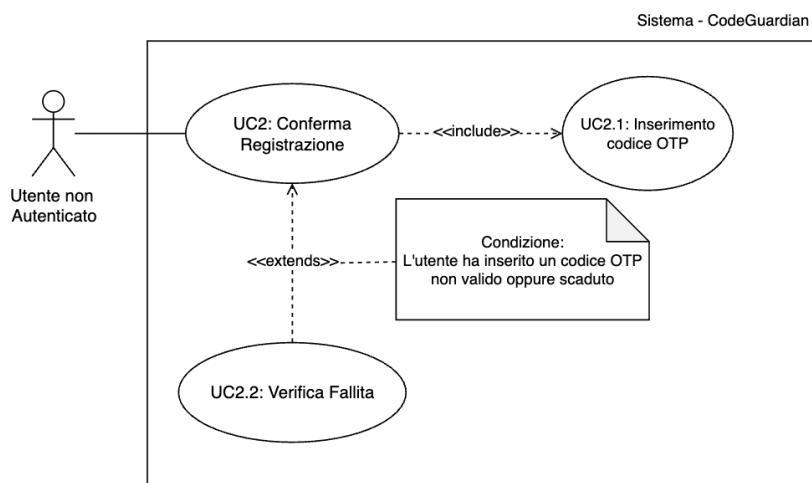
Sistema - CodeGuardian

Utente non Autenticato

UC2: Conferma Registrazione

<<include>>

UC2.1: Inserimento codice OTP

Condizione:
L'utente ha inserito un codice OTP non valido oppure scaduto

<<extends>>

UC2.2: Verifica Fallita